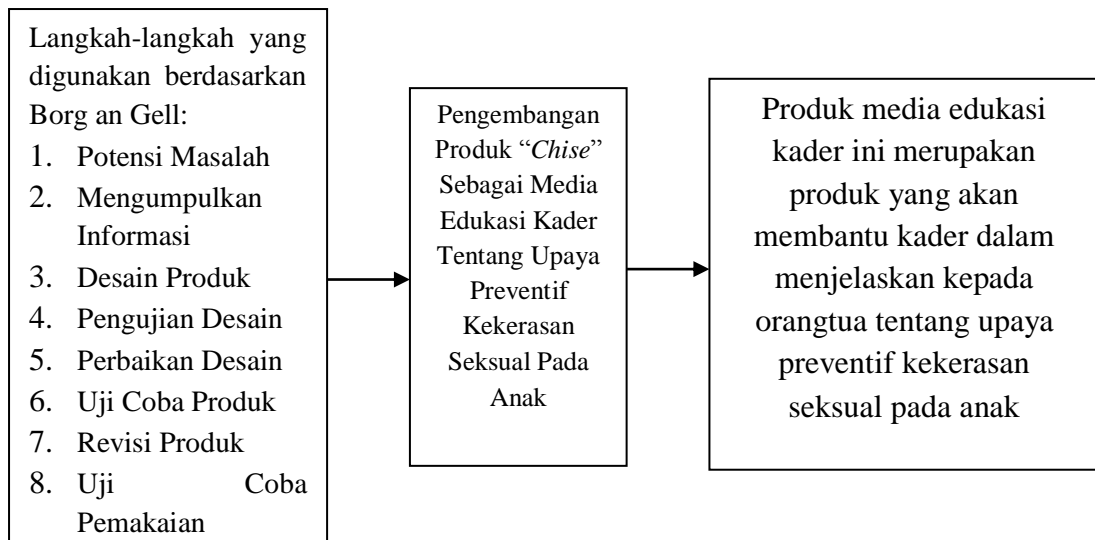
Langkah-langkah yang digunakan berdasarkan Borg an Gell:
1. Potensi Masalah
2. Mengumpulkan Informasi
3. Desain Produk
4. Pengujian Desain
5. Perbaikan Desain
6. Uji Coba Produk
7. Revisi Produk
8. Uji Coba Pemakaian

Pengembangan Produk "*Chise*" Sebagai Media Edukasi Kader Tentang Upaya Preventif Kekerasan Seksual Pada Anak

Produk media edukasi kader ini merupakan produk yang akan membantu kader dalam menjelaskan kepada orangtua tentang upaya preventif kekerasan seksual pada anak